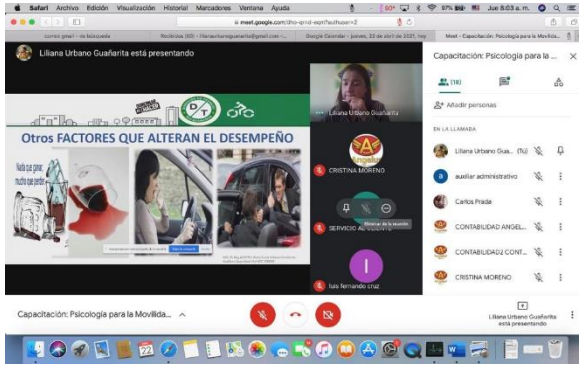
Safari Archivo Edición Visualización Historial Marcadores Ventana Ayuda

97% Jue 8:03 a. m.

meet.google.com/dho-qpnd-xpn?authuser=2

correo gmail - de búsqueda

Recibidos (60) - lilianaurbanoguanarita@gmail.com -

Google Calendar - jueves, 22 de abril de 2021, ho...

Meet - Capacitación: Psicología para la Movilida...

Liliana Urbano Guañarita está presentando

Otros FACTORES QUE ALTERAN EL DESEMPEÑO

Nada que ganar, mucho que perder

Liliana Urbano Guañarita

Angelus

CRISTINA MORENO

SERVICIO AL CLIENTE

Eliminar de la reunión

luis fernando cruz

Capacitación: Psicología para la ...

(18)

Añadir personas

EN LA LLAMADA

Liliana Urbano Gua... (Tú)

auxiliar administrativo

Carlos Prada

CONTABILIDAD ANGEL...

CONTABILIDAD2 CONT...

CRISTINA MORENO

Capacitación: Psicología para la Movilida...

Liliana Urbano Guañarita está presentando

22